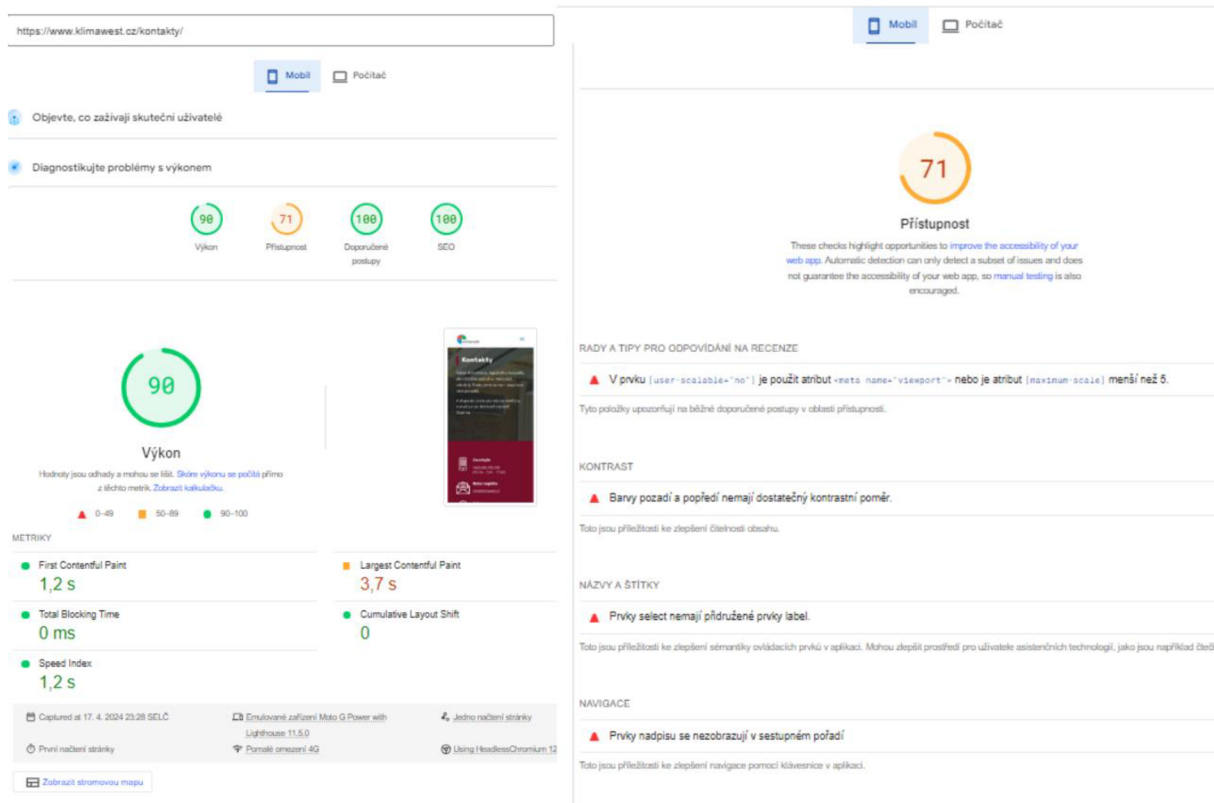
https://www.klimawest.cz/kontakty/

Mobil Počítač

Objevte, co zažívají skuteční uživatelé

Diagnostikujte problémy s výkonem

90 Výkon
71 Přístupnost
100 Doporučené postupy
100 SEO

90

Výkon

Hodnoty jsou odhady a mohou se lišit. Skóre výkonu se počítá přímo z těchto metrik. Zobrazit kalkulačku.

0–49 50–89 90–100

Kontakty

METRIKY

First Contentful Paint
1,2 s

Largest Contentful Paint
3,7 s

Total Blocking Time
0 ms

Cumulative Layout Shift
0

Speed Index
1,2 s

Captured at 17. 4. 2024 23:28 SELČ
Emulované zařízení Moto G Power with Lighthouse 11.5.0
Jedno načtení stránky
První načtení stránky
Pomalé omezení 4G
Using HeadlessChromium 12

Zobrazit stromovou mapu

Mobil Počítač

71

Přístupnost

These checks highlight opportunities to improve the accessibility of your web app. Automatic detection can only detect a subset of issues and does not guarantee the accessibility of your web app, so manual testing is also encouraged.

RADY A TIPY PRO ODPOVÍDÁNÍ NA RECENZE

V prvku [user-scalable="no"] je použit atribut <meta name="viewport"> nebo je atribut [maximum-scale] menší než 5.

Tyto položky upozorňují na běžné doporučené postupy v oblasti přístupnosti.

KONTRAST

Barvy pozadí a popředí nemají dostatečný kontrastní poměr.

Toto jsou příležitosti ke zlepšení čitelnosti obsahu.

NÁZVY A ŠTÍTKY

Prvky select nemají přidružené prvky label.

Toto jsou příležitosti ke zlepšení sémantiky ovládacích prvků v aplikaci. Mohou zlepšit prostředí pro uživatele asistenčních technologií, jako jsou například čteč

NAVIGACE

Prvky nadpisu se nezobrazují v sestupném pořadí

Toto jsou příležitosti ke zlepšení navigace pomocí klávesnice v aplikaci.